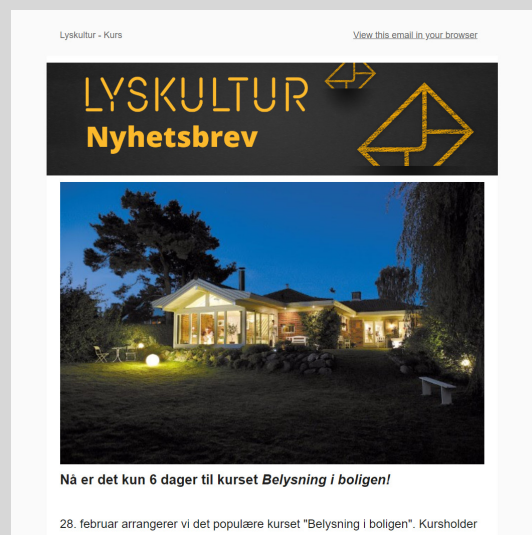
Lyskultur - Kurs

View this email in your browser

LYSKULTUR
Nyhetsbrev

**Nå er det kun 6 dager til kurset *Belysning i boligen!***

28. februar arrangerer vi det populære kurset "Belysning i boligen". Kursholder